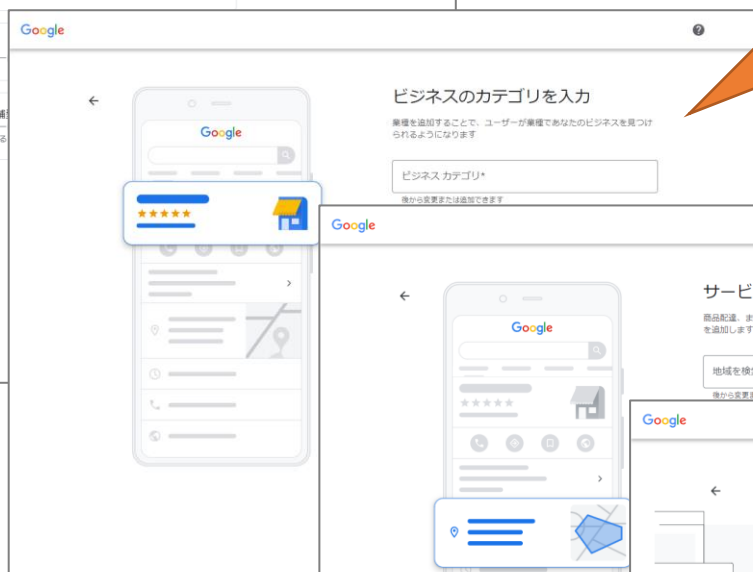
Google

ビジネスのカテゴリを入力

業種を追加することで、ユーザーが業種であなたのビジネスを見つけられるようになります

ビジネス カテゴリ*

後から変更または追加できます

Google

Google

サービ

商品配達、ま を追加します

地域を検

後から変更

Google

Google